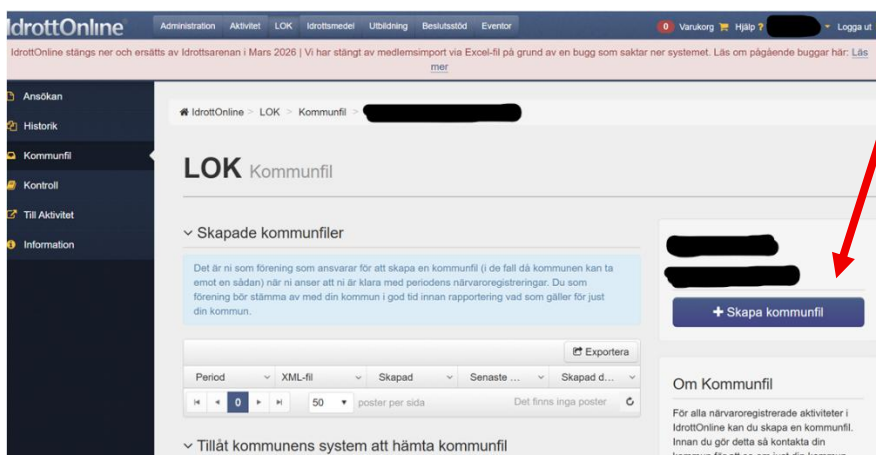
IdrottOnline Administration Aktivitet LOK Idrottsmedel Utbildning Beslutsstöd Eventor 0 Varukorg Hjälp ? Logga ut

IdrottOnline stängs ner och ersätts av Idrottsarenan i Mars 2026 | Vi har stängt av medlemsimport via Excel-fil på grund av en bugg som saktar ner systemet. Läs om pågående buggar här: Läs mer

Ansökan
Historik
Kommunfil
Kontroll
Till Aktivitet
Information

IdrottOnline > LOK > Kommunfil >

LOK Kommunfil

Skapade kommunfiler

Det är ni som förening som ansvarar för att skapa en kommunfil (i de fall då kommunen kan ta emot en sådan) när ni anser att ni är klara med periodens närvaroregistreringar. Du som förening bör stämma av med din kommun i god tid innan rapportering vad som gäller för just din kommun.

Exportera

| Period | XML-fil | Skapad | Senaste ... | Skapad d... |
|---|---|---|---|---|

0 50 poster per sida Det finns inga poster

Tillåt kommunens system att hämta kommunfil

+ Skapa kommunfil

Om Kommunfil

För alla närvaroregistrerade aktiviteter i IdrottOnline kan du skapa en kommunfil. Innan du gör detta så kontakta din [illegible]